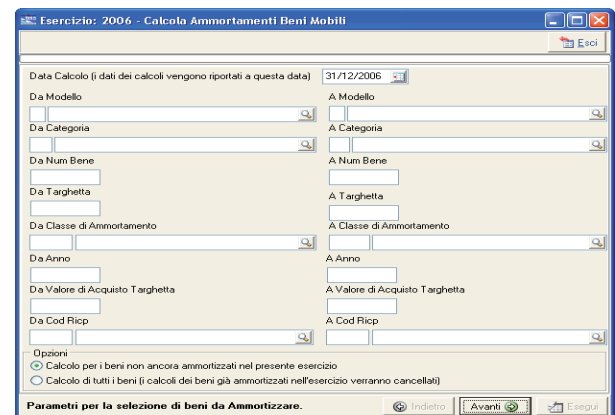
Esercizio: 2006 - Calcola Ammortamenti Beni Mobili

Esci

Data Calcolo (i dati dei calcoli vengono riportati a questa data) 31/12/2006

Da Modello

A Modello

Da Categoria

A Categoria

Da Num Bene

A Num Bene

Da Targhetta

A Targhetta

Da Classe di Ammortamento

A Classe di Ammortamento

Da Anno

A Anno

Da Valore di Acquisto Targhetta

A Valore di Acquisto Targhetta

Da Cod Ricp

A Cod Ricp

Opzioni

Calcolo per i beni non ancora ammortizzati nel presente esercizio

Calcolo di tutti i beni (i calcoli dei beni già ammortizzati nell'esercizio verranno cancellati)

Parametri per la selezione di beni da Ammortizzare.

Indietro

Avanti

Esegui